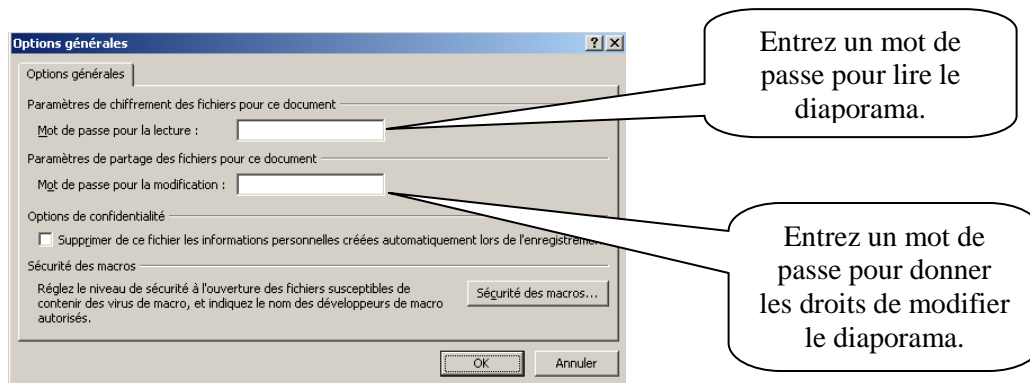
Options générales

?

Options générales

Paramètres de chiffrement des fichiers pour ce document

Mot de passe pour la lecture :

Paramètres de partage des fichiers pour ce document

Mot de passe pour la modification :

Options de confidentialité

Supprimer de ce fichier les informations personnelles créées automatiquement lors de l'enregistreme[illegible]

Sécurité des macros

Réglez le niveau de sécurité à l'ouverture des fichiers susceptibles de contenir des virus de macro, et indiquez le nom des développeurs de macro autorisés.

Sécurité des macros...

OK

Annuler

Entrez un mot de passe pour lire le diaporama.

Entrez un mot de passe pour donner les droits de modifier le diaporama.